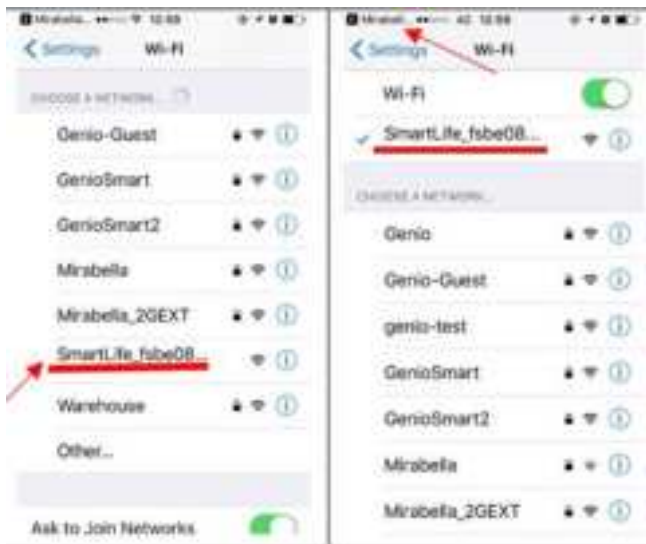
Mirabella 12:59

Settings Wi-Fi

CHOOSE A NETWORK...

Genio-Guest

GenioSmart

GenioSmart2

Mirabella

Mirabella_2GEXT

SmartLife_fsbe08...

Warehouse

Other...

Ask to Join Networks

Mirabell... 4G 12:59

Settings Wi-Fi

Wi-Fi

SmartLife_fsbe08...

CHOOSE A NETWORK...

Genio

Genio-Guest

genio-test

GenioSmart

GenioSmart2

Mirabella

Mirabella_2GEXT